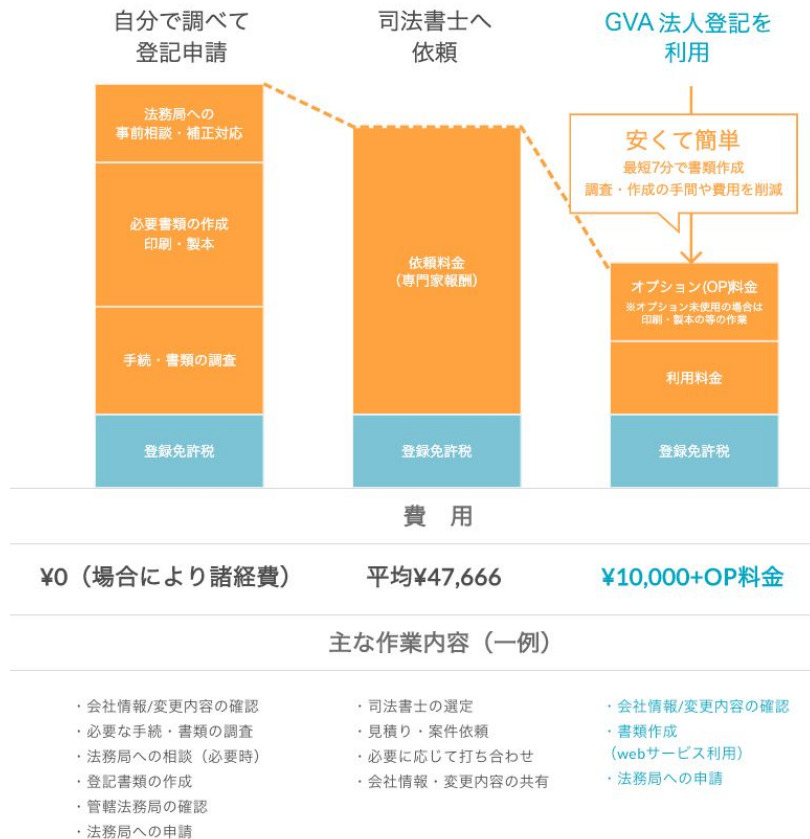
自分で調べて登記申請

司法書士へ依頼

GVA 法人登記を利用

法務局への事前相談・補正対応

必要書類の作成
印刷・製本

手続・書類の調査

登録免許税

依頼料金
（専門家報酬）

登録免許税

安くて簡単
最短7分で書類作成
調査・作成の手間や費用を削減

オプション(OP)料金
※オプション未使用の場合は印刷・製本の等の作業

利用料金

登録免許税

費　用

¥0（場合により諸経費）

平均¥47,666

¥10,000+OP料金

主な作業内容（一例）

・会社情報/変更内容の確認
・必要な手続・書類の調査
・法務局への相談（必要時）
・登記書類の作成
・管轄法務局の確認
・法務局への申請

・司法書士の選定
・見積り・案件依頼
・必要に応じて打ち合わせ
・会社情報・変更内容の共有

・会社情報/変更内容の確認
・書類作成
（webサービス利用）
・法務局への申請